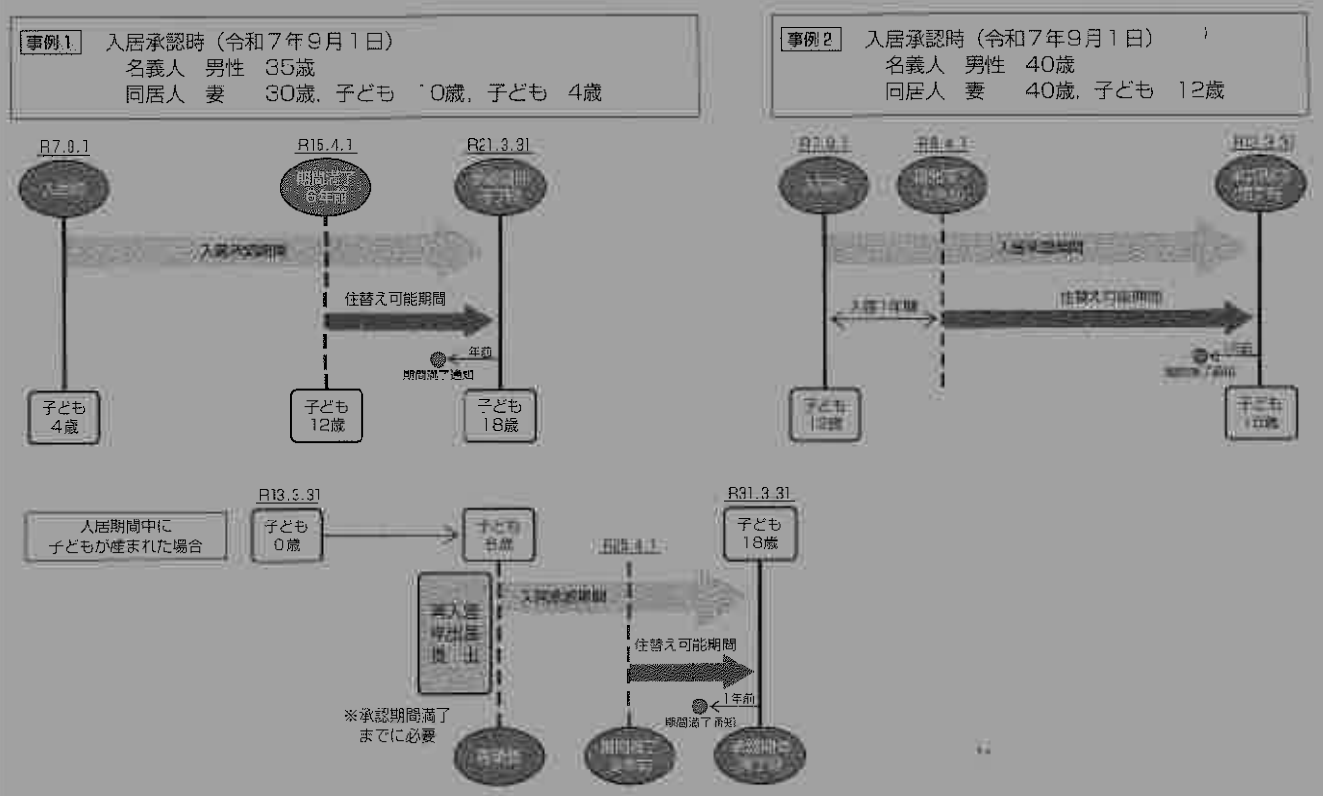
事例1 入居承認時（令和7年9月1日）
名義人 男性 35歳
同居人 妻 30歳，子ども 10歳，子ども 4歳

R7.9.1
入居時

R15.4.1
期間満了 6年前

R21.3.31
承認期間 満了日

入居承認期間

住替え可能期間

年前
期間満了通知

子ども 4歳

子ども 12歳

子ども 18歳

事例2 入居承認時（令和7年9月1日）
名義人 男性 40歳
同居人 妻 40歳，子ども 12歳

R7.9.1
入居時

R8.4.1
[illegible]

R13.3.31
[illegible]

入居承認期間

入居1年間

住替え可能期間

1年前
期間満了通知

子ども 12歳

子ども 18歳

R13.3.31
入居期間中に子どもが生まれた場合

子ども 0歳

子ども 6歳

R25.4.1

R31.3.31
子ども 18歳

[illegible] 提出

入居承認期間

住替え可能期間

1年前
期間満了通知

※承認期間満了までに必要

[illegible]

期間満了 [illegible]

承認期間 満了日